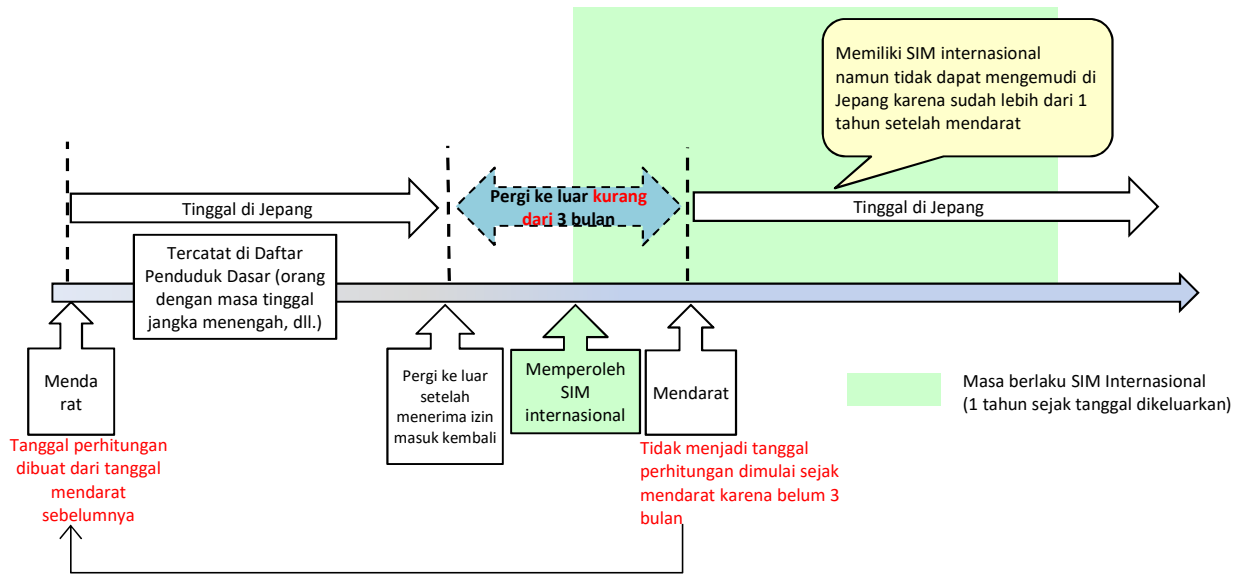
Memiliki SIM internasional namun tidak dapat mengemudi di Jepang karena sudah lebih dari 1 tahun setelah mendarat

Tinggal di Jepang

Pergi ke luar kurang dari 3 bulan

Tinggal di Jepang

Tercatat di Daftar Penduduk Dasar (orang dengan masa tinggal jangka menengah, dll.)

Menda rat

Tanggal perhitungan dibuat dari tanggal mendarat sebelumnya

Pergi ke luar setelah menerima izin masuk kembali

Memperoleh SIM internasional

Mendarat

Tidak menjadi tanggal perhitungan dimulai sejak mendarat karena belum 3 bulan

Masa berlaku SIM Internasional (1 tahun sejak tanggal dikeluarkan)